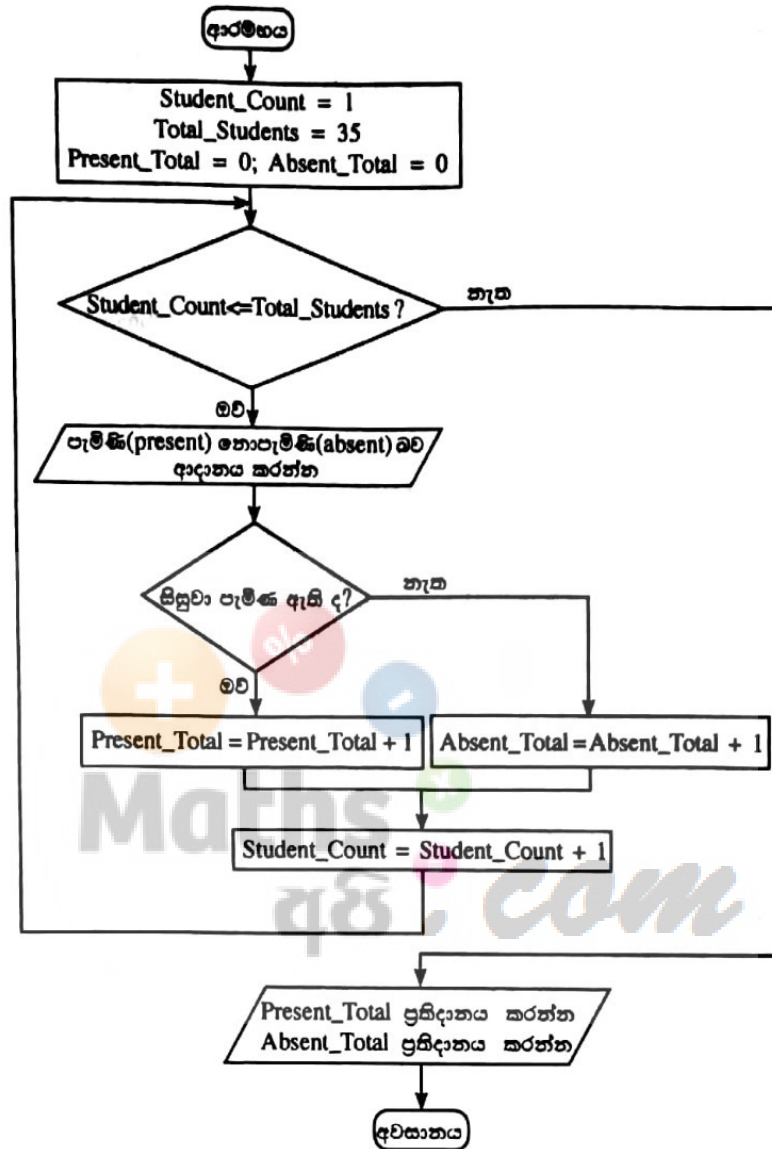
ආරම්භය

Student_Count = 1
Total_Students = 35
Present_Total = 0; Absent_Total = 0

Student_Count<=Total_Students ?

නැත

ඔව්

පැමිණි(present) නොපැමිණි(absent) බව ආදානය කරන්න

සිසුවා පැමිණ ඇති ද?

නැත

ඔව්

Present_Total = Present_Total + 1

Absent_Total = Absent_Total + 1

Student_Count = Student_Count + 1

Maths අපි .com

Present_Total ප්‍රතිදානය කරන්න
Absent_Total ප්‍රතිදානය කරන්න

අවසානය